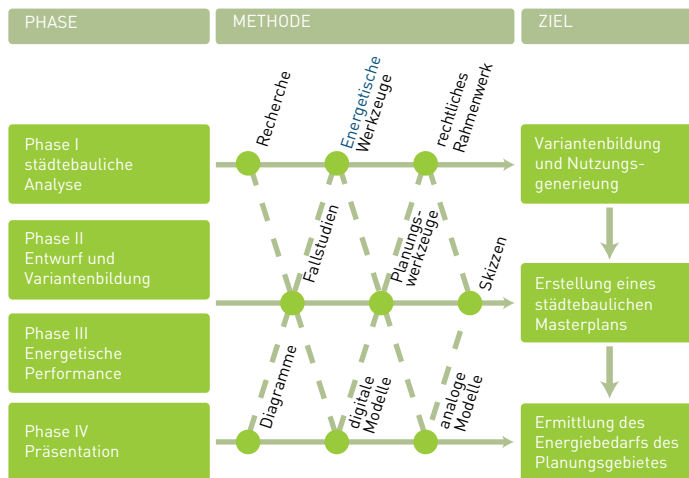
PHASE

METHODE

ZIEL

Phase I
städtebauliche
Analyse

Recherche

Energetische
Werkzeuge

rechtliches
Rahmenwerk

Variantenbildung
und Nutzungsgenerierung

Phase II
Entwurf und
Variantenbildung

Fallstudien

Planungswerkzeuge

Skizzen

Erstellung eines
städtebaulichen
Masterplans

Phase III
Energetische
Performance

Diagramme

digitale
Modelle

analoge
Modelle

Phase IV
Präsentation

Ermittlung des
Energiebedarfs des
Planungsgebietes